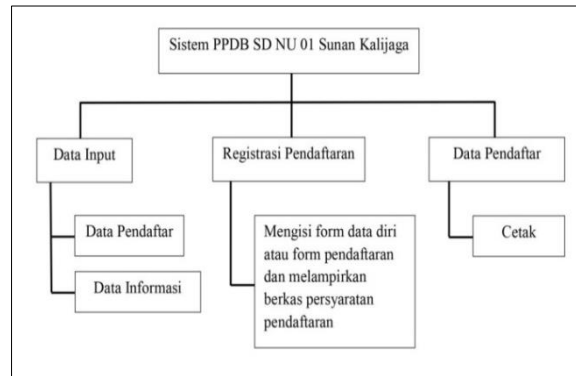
Sistem PPDB SD NU 01 Sunan Kalijaga

Data Input

Registrasi Pendaftaran

Data Pendaftar

Data Pendaftar

Data Informasi

Mengisi form data diri atau form pendaftaran dan melampirkan berkas persyaratan pendaftaran

Cetak